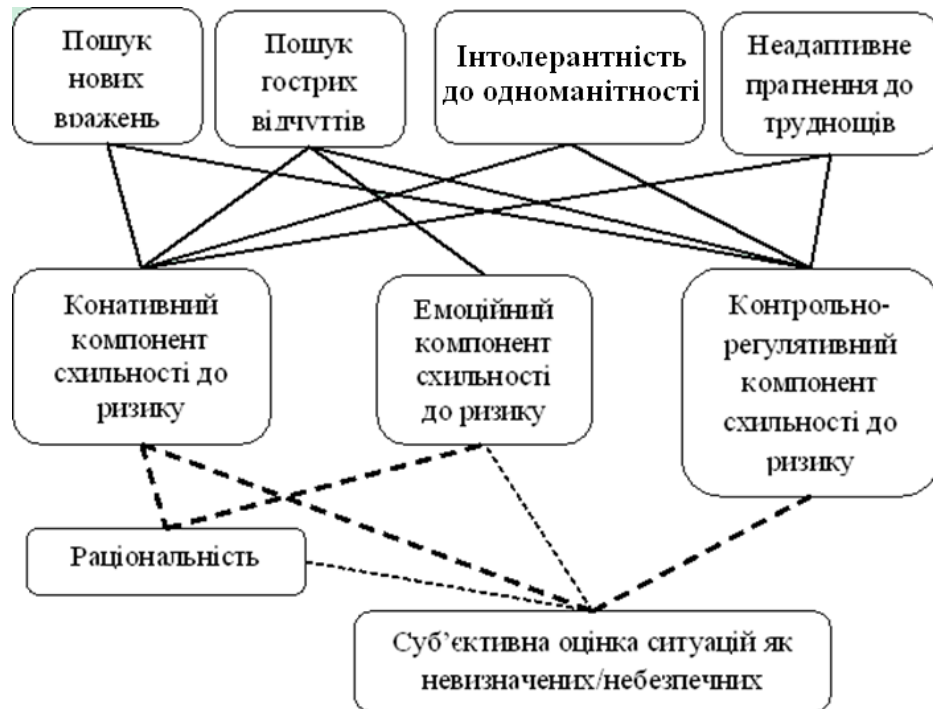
Пошук нових вражень

Пошук гострих відчуттів

Інтолерантність до одноманітності

Неадаптивне прагнення до труднощів

Конативний компонент схильності до ризику

Емоційний компонент схильності до ризику

Контрольно-регулятивний компонент схильності до ризику

Раціональність

Суб'єктивна оцінка ситуацій як невизначених/небезпечних